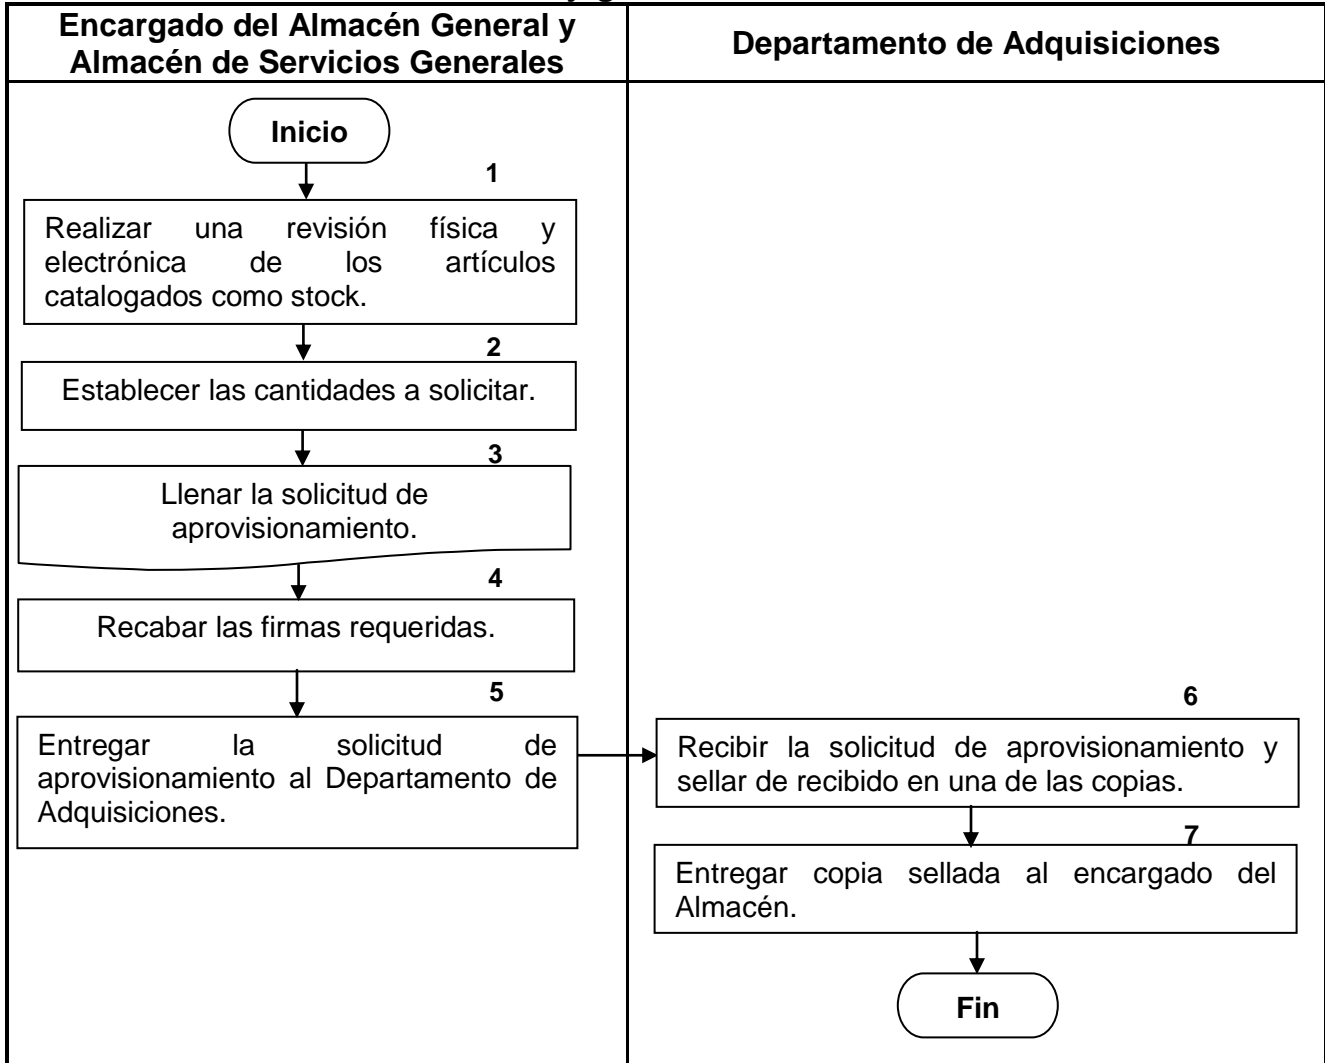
| Encargado del Almacén General y Almacén de Servicios Generales | Departamento de Adquisiciones |
|---|---|

Inicio

1
Realizar una revisión física y electrónica de los artículos catalogados como stock.

2
Establecer las cantidades a solicitar.

3
Llenar la solicitud de aprovisionamiento.

4
Recabar las firmas requeridas.

5
Entregar la solicitud de aprovisionamiento al Departamento de Adquisiciones.

6
Recibir la solicitud de aprovisionamiento y sellar de recibido en una de las copias.

7
Entregar copia sellada al encargado del Almacén.

Fin